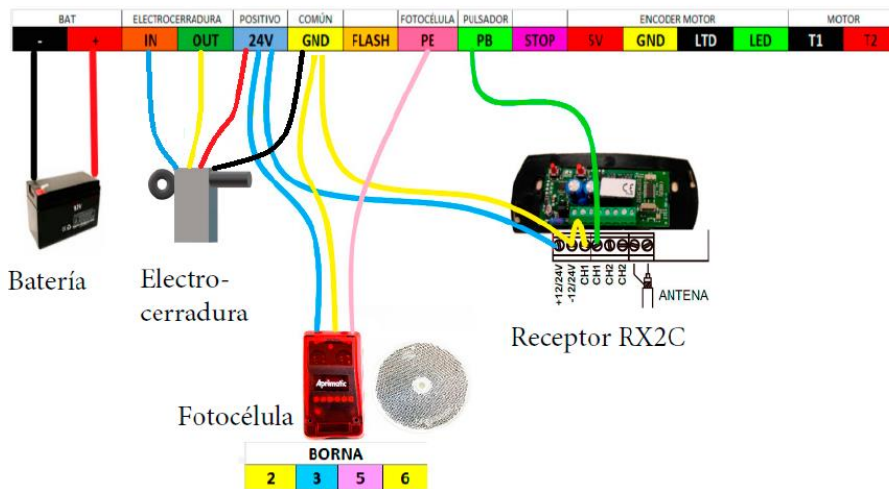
| BAT | | ELECTROCERRADURA | | POSITIVO | COMÚN | | FOTOCÉLULA | PULSADOR | | ENCODER MOTOR | | | | MOTOR | |
|---|---|---|---|---|---|---|---|---|---|---|---|---|---|---|---|
| - | + | IN | OUT | 24V | GND | FLASH | PE | PB | STOP | 5V | GND | LTD | LED | T1 | T2 |

Batería

Electro-cerradura

Aprimatic

Fotocélula

| BORNA | | | |
|---|---|---|---|
| 2 | 3 | 5 | 6 |

+12/24V -12/24V CH1 CH1 CH2 CH2

ANTENA

Receptor RX2C